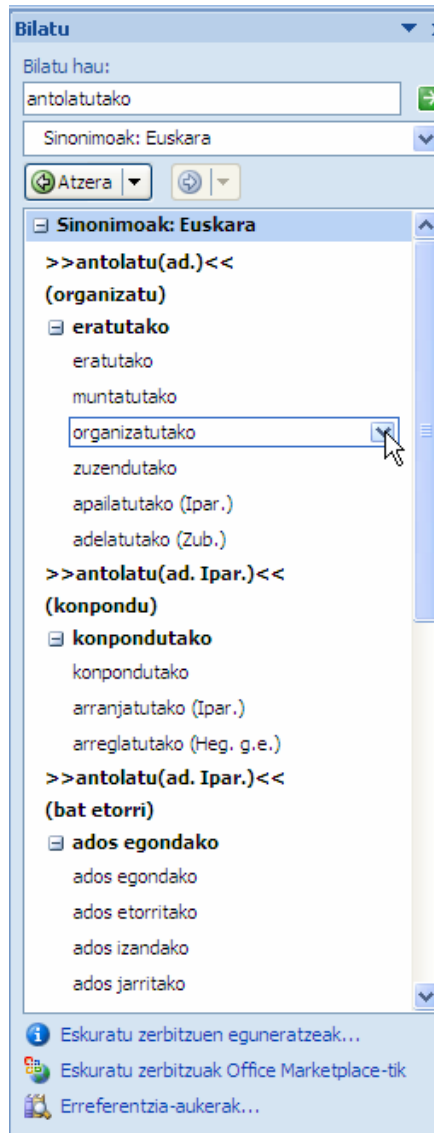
Bilatu

Bilatu hau:

antolatutako

Sinonimoak: Euskara

Atzera

⊟ Sinonimoak: Euskara

>>antolatu(ad.)<<

(organizatu)

⊟ eratutako

eratutako

muntatutako

organizatutako

zuzendutako

apailatutako (Ipar.)

adelatutako (Zub.)

>>antolatu(ad. Ipar.)<<

(konpondu)

⊟ konpondutako

konpondutako

arranjatutako (Ipar.)

arreglatutako (Heg. g.e.)

>>antolatu(ad. Ipar.)<<

(bat etorri)

⊟ ados egondako

ados egondako

ados etorritako

ados izandako

ados jarritako

Eskuratu zerbitzuen eguneratzeak...

Eskuratu zerbitzuak Office Marketplace-tik

Erreferentzia-aukerak...